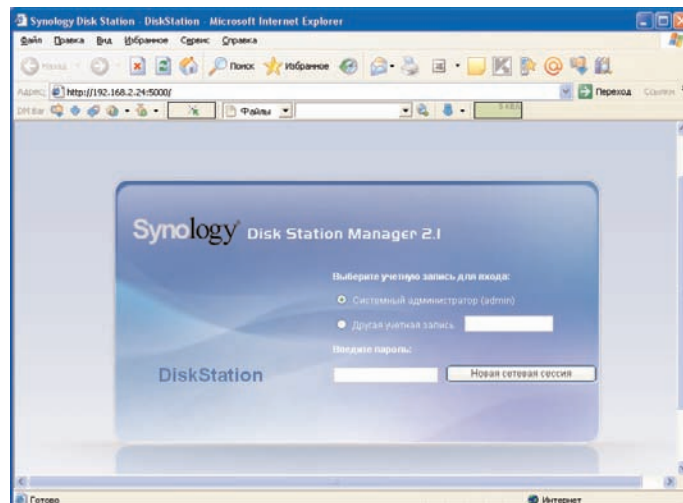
Synology Disk Station - DiskStation - Microsoft Internet Explorer

Файл Правка Вид Избранное Сервис Справка

Назад Поиск Избранное

Адрес http://192.168.2.24:5000/ Переход Ссылки

DM Bar Файлы

Synology Disk Station Manager 2.1

Выберите учетную запись для входа:

Системный администратор (admin)

Другая учетная запись

Введите пароль:

DiskStation

Новая сетевая сессия

Готово

Интернет